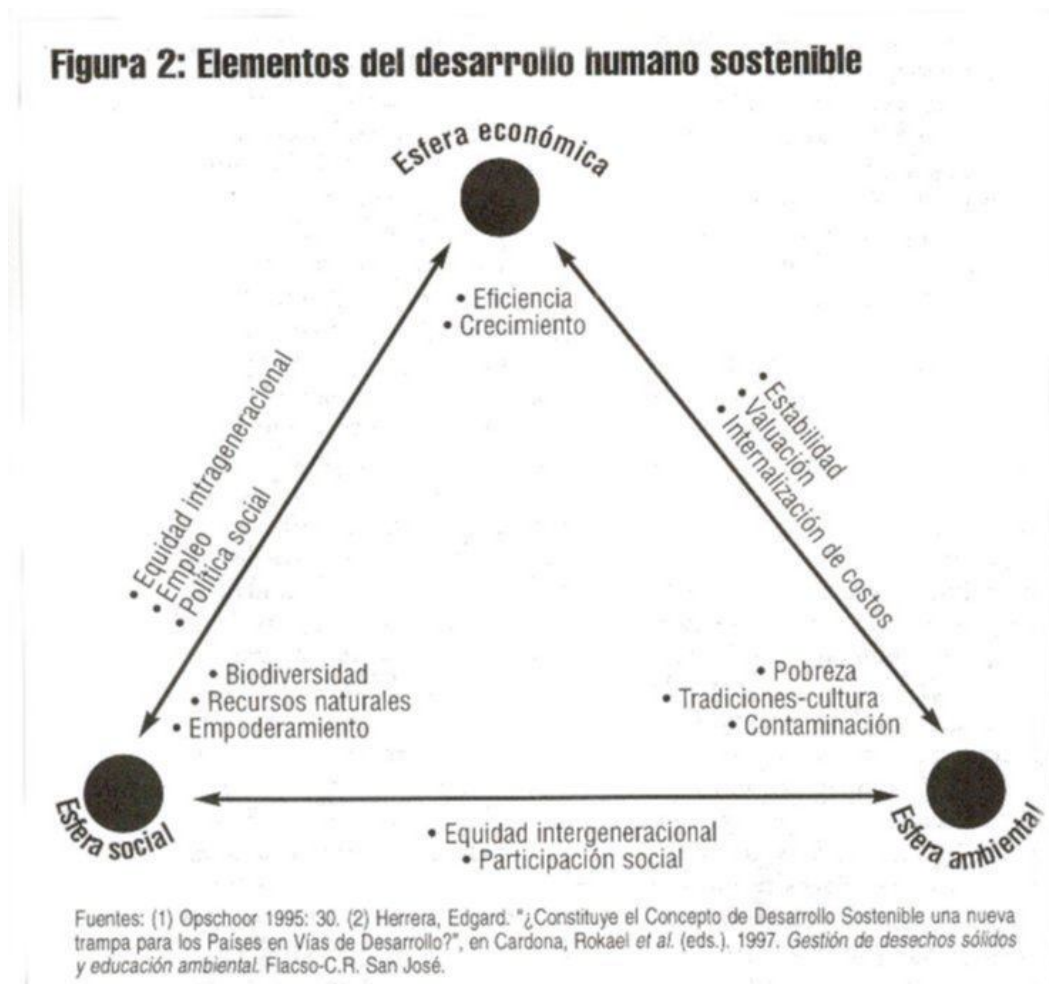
Figura 2: Elementos del desarrollo humano sostenible

Esfera económica

• Eficiencia
• Crecimiento

• Equidad intrageneracional
• Empleo
• Política social

• Estabilidad
• Valuación
• Internalización de costos

• Biodiversidad
• Recursos naturales
• Empoderamiento

• Pobreza
• Tradiciones-cultura
• Contaminación

Esfera social

Esfera ambiental

• Equidad intergeneracional
• Participación social

Fuentes: (1) Opschoor 1995: 30. (2) Herrera, Edgard. "¿Constituye el Concepto de Desarrollo Sostenible una nueva trampa para los Países en Vías de Desarrollo?", en Cardona, Rokael *et al.* (eds.). 1997. *Gestión de desechos sólidos y educación ambiental.* Flacso-C.R. San José.